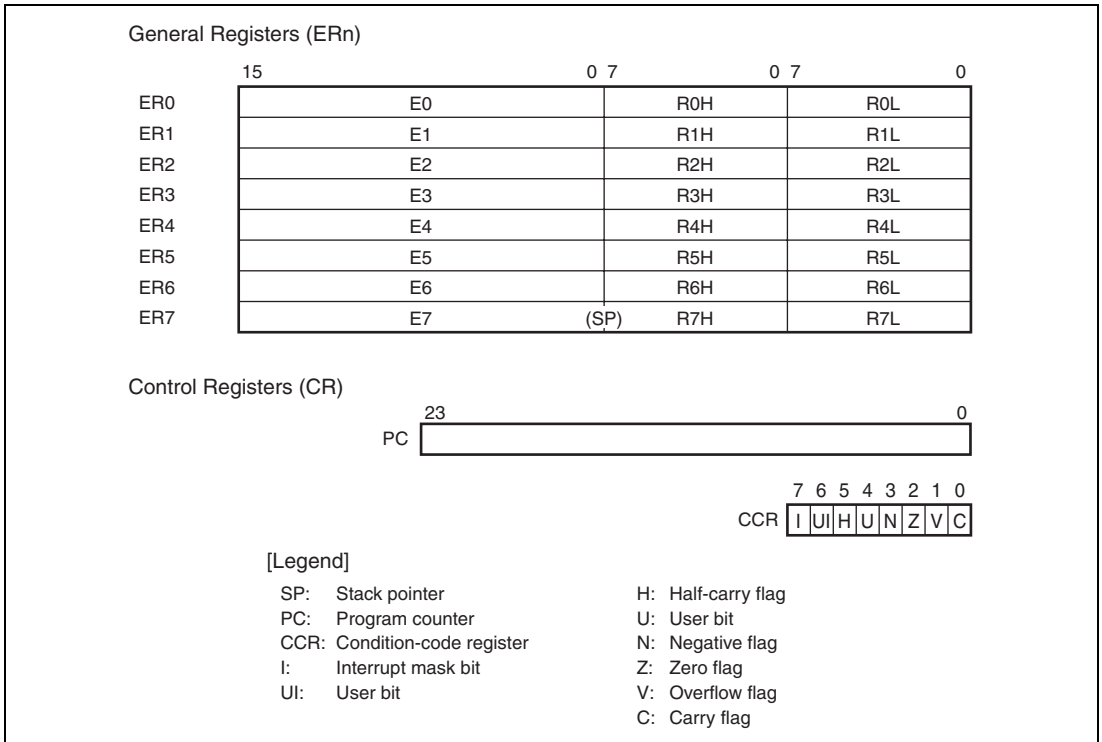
General Registers (ERn)

15 0 7 0 7 0

| | | | |
|---|---|---|---|
| ER0 | E0 | R0H | R0L |
| ER1 | E1 | R1H | R1L |
| ER2 | E2 | R2H | R2L |
| ER3 | E3 | R3H | R3L |
| ER4 | E4 | R4H | R4L |
| ER5 | E5 | R5H | R5L |
| ER6 | E6 | R6H | R6L |
| ER7 | E7 (SP) | R7H | R7L |

Control Registers (CR)

23 0

PC

7 6 5 4 3 2 1 0

CCR | I | UI | H | U | N | Z | V | C |

[Legend]

SP: Stack pointer
PC: Program counter
CCR: Condition-code register
I: Interrupt mask bit
UI: User bit

H: Half-carry flag
U: User bit
N: Negative flag
Z: Zero flag
V: Overflow flag
C: Carry flag